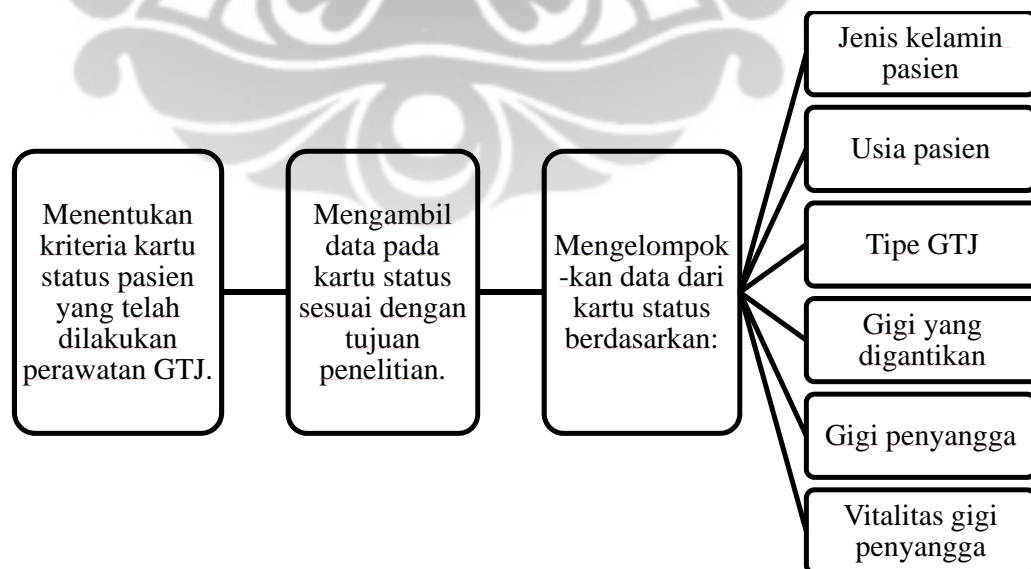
Menentukan kriteria kartu status pasien yang telah dilakukan perawatan GTJ.

Mengambil data pada kartu status sesuai dengan tujuan penelitian.

Mengelompok-kan data dari kartu status berdasarkan:

Jenis kelamin pasien

Usia pasien

Tipe GTJ

Gigi yang digantikan

Gigi penyangga

Vitalitas gigi penyangga